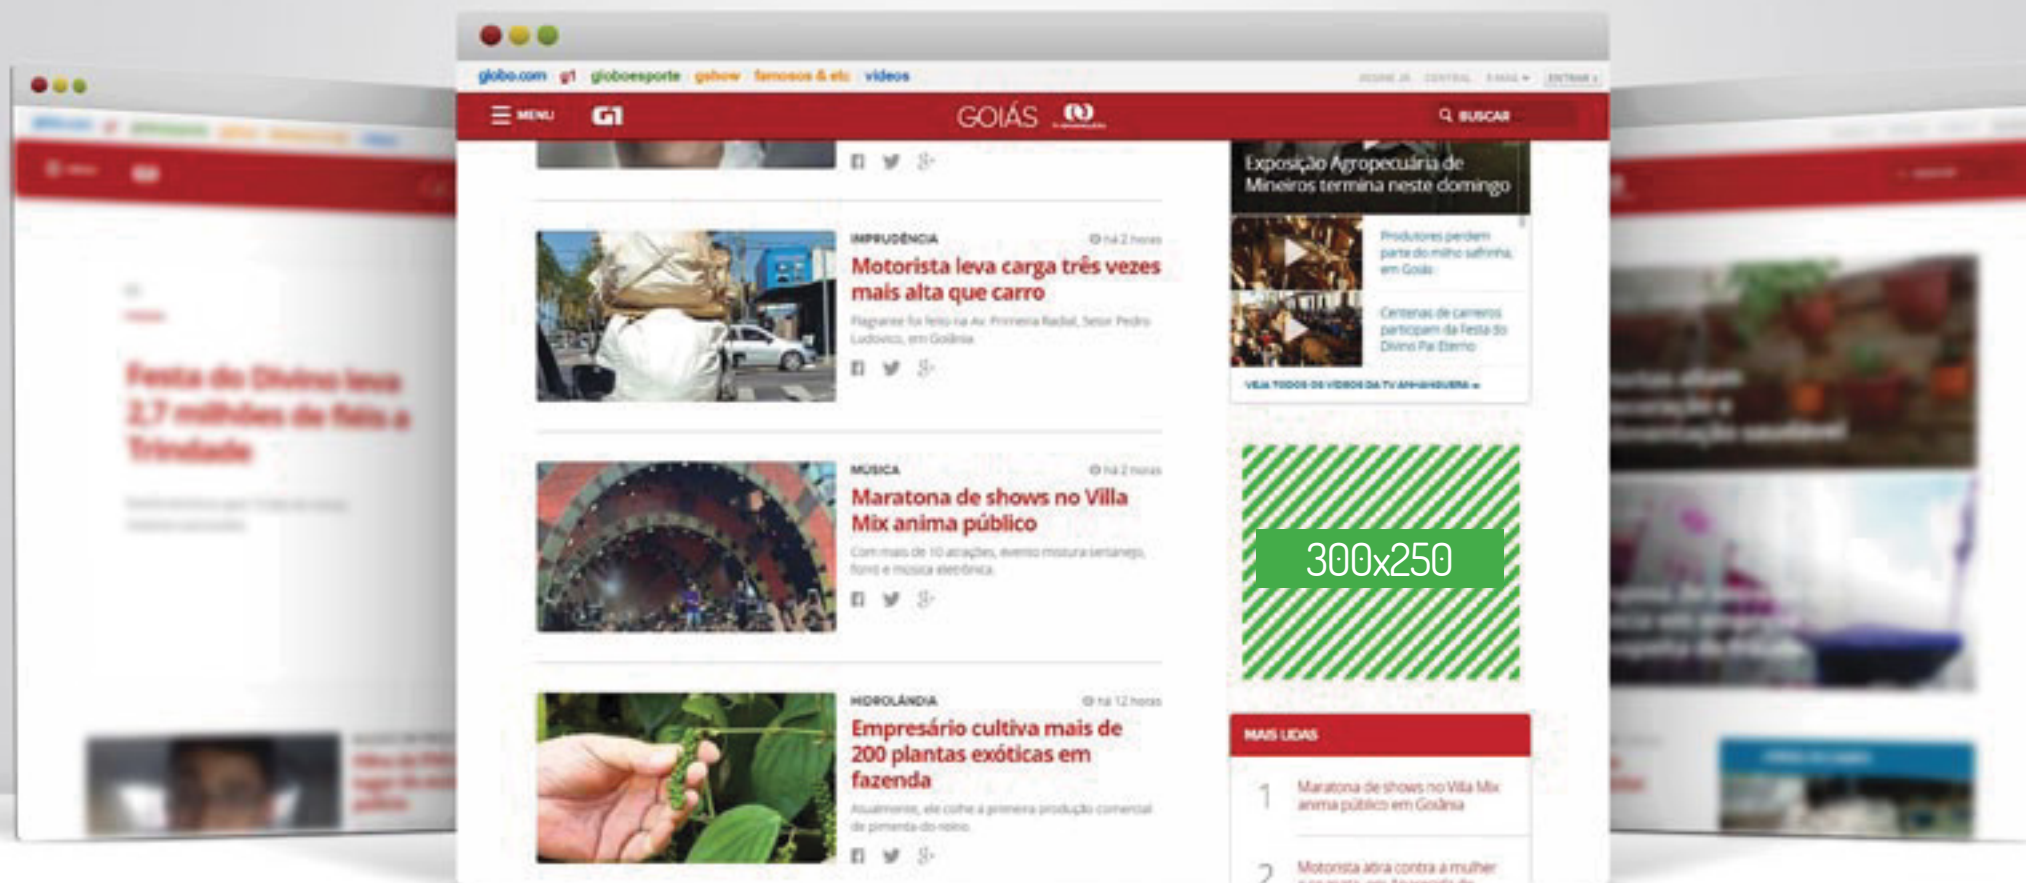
globo.com g1 globoesporte gshow famosos & etc vídeos

MENU G1 GOIÁS BUSCAR

Exposição Agropecuária de Mineiros termina neste domingo

IMPRUDÊNCIA há 2 horas

Motorista leva carga três vezes mais alta que carro

Flagrante foi feito na Av. Primeira Radial, Setor Pedro Ludovico, em Goiânia

Produtores perdem parte do milho safrinha, em Goiás

Centenas de carreiros participam da Festa do Divino Pai Eterno

VEJA TODOS OS VÍDEOS DA TV ANHANGUERA »

MÚSICA há 2 horas

Maratona de shows no Villa Mix anima público

Com mais de 10 atrações, evento mistura sertanejo, forró e música eletrônica

300x250

HIDROLÂNDIA há 12 horas

Empresário cultiva mais de 200 plantas exóticas em fazenda

Atualmente, ele colhe a primeira produção comercial de pimenta-do-reino

MAIS LIDAS

1 Maratona de shows no Villa Mix anima público em Goiânia

2 Motorista atira contra a mulher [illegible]

Festa do Divino leva 2,7 milhões de fiéis a Trindade